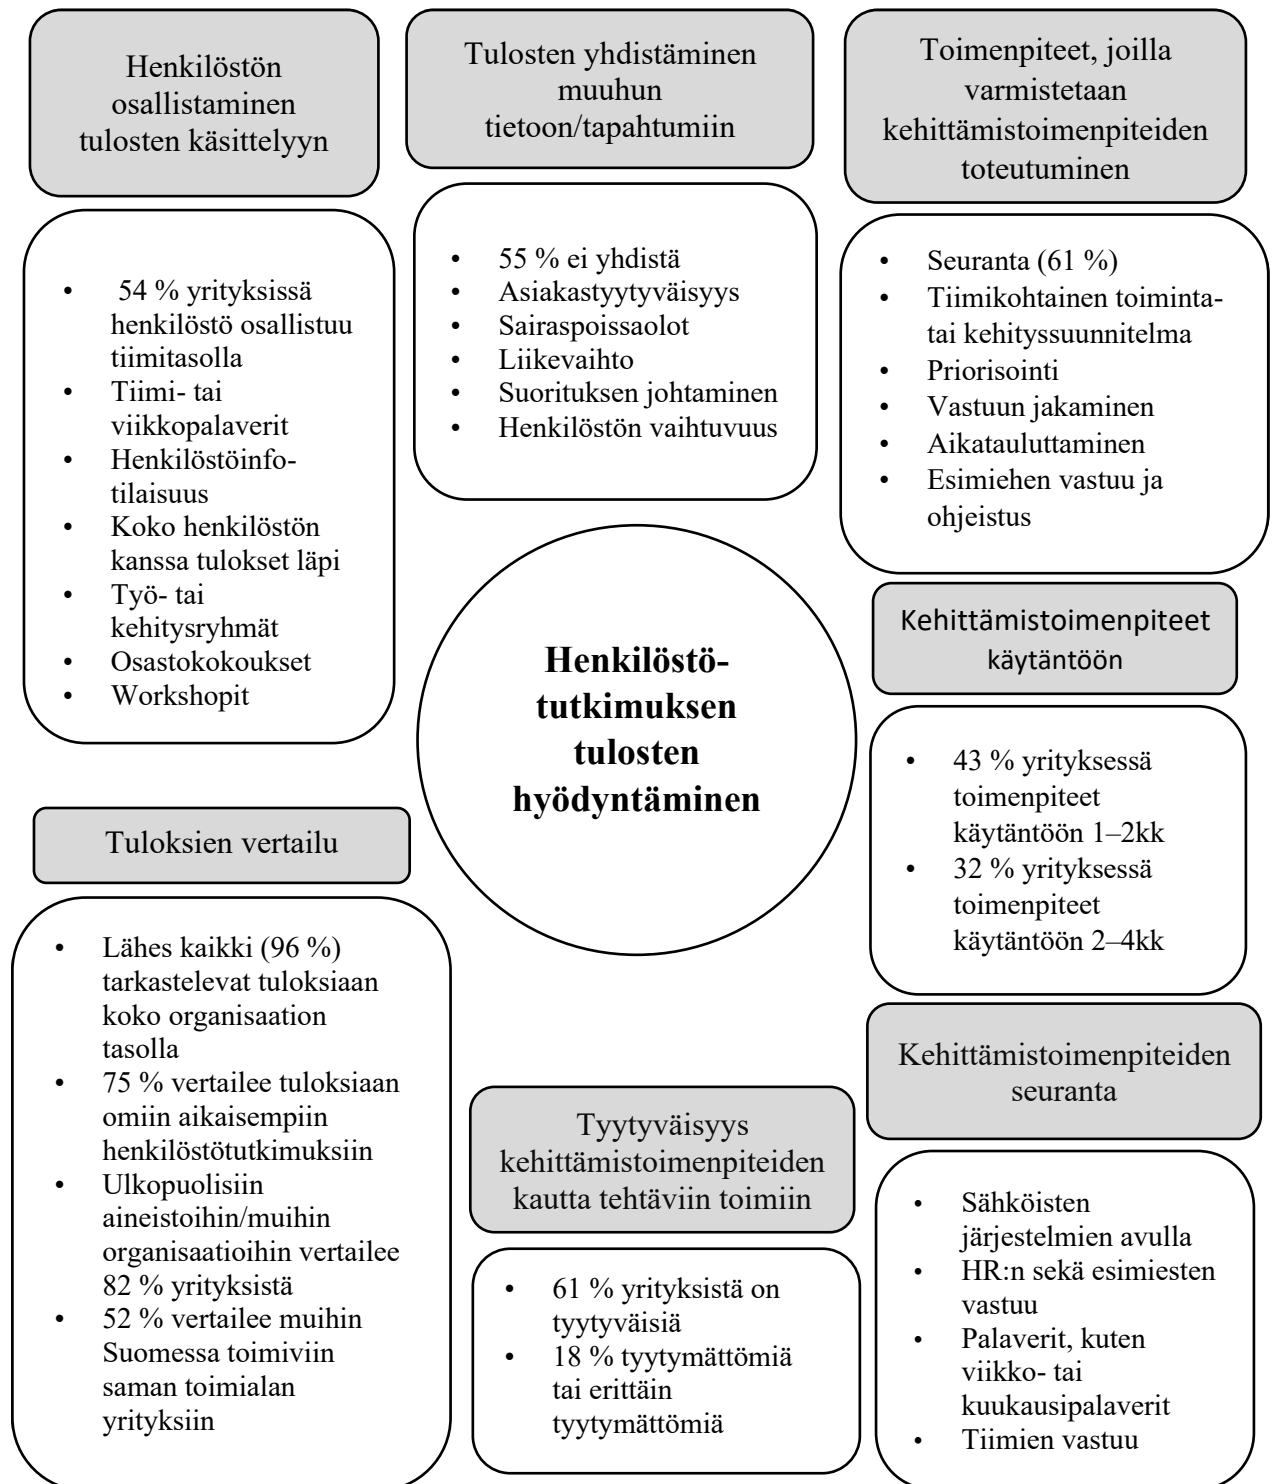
Henkilöstön osallistaminen tulosten käsittelyyn

- 54 % yrityksissä henkilöstö osallistuu tiimitasolla
- Tiimi- tai viikkopalaverit
- Henkilöstöinfotilaisuus
- Koko henkilöstön kanssa tulokset läpi
- Työ- tai kehitysryhmät
- Osastokokoukset
- Workshopit

Tulosten yhdistäminen muuhun tietoon/tapahtumiin

- 55 % ei yhdistä
- Asiakastyytyväisyys
- Sairaspoissaolot
- Liikevaihto
- Suorituksen johtaminen
- Henkilöstön vaihtuvuus

Toimenpiteet, joilla varmistetaan kehittämistoimenpiteiden toteutuminen

- Seuranta (61 %)
- Tiimikohtainen toiminta- tai kehityssuunnitelma
- Priorisointi
- Vastuun jakaminen
- Aikatauluttaminen
- Esimiehen vastuu ja ohjeistus

Henkilöstötutkimuksen tulosten hyödyntäminen

Kehittämistoimenpiteet käytäntöön

- 43 % yrityksessä toimenpiteet käytäntöön 1–2kk
- 32 % yrityksessä toimenpiteet käytäntöön 2–4kk

Tuloksien vertailu

- Lähes kaikki (96 %) tarkastelevat tuloksiaan koko organisaation tasolla
- 75 % vertailee tuloksiaan omiin aikaisempiin henkilöstötutkimuksiin
- Ulkopuolisiin aineistoihin/muihin organisaatioihin vertailee 82 % yrityksistä
- 52 % vertailee muihin Suomessa toimiviin saman toimialan yrityksiin

Tyytyväisyys kehittämistoimenpiteiden kautta tehtäviin toimiin

- 61 % yrityksistä on tyytyväisiä
- 18 % tyytymättömiä tai erittäin tyytymättömiä

Kehittämistoimenpiteiden seuranta

- Sähköisten järjestelmien avulla
- HR:n sekä esimiesten vastuu
- Palaverit, kuten viikko- tai kuukausipalaverit
- Tiimien vastuu